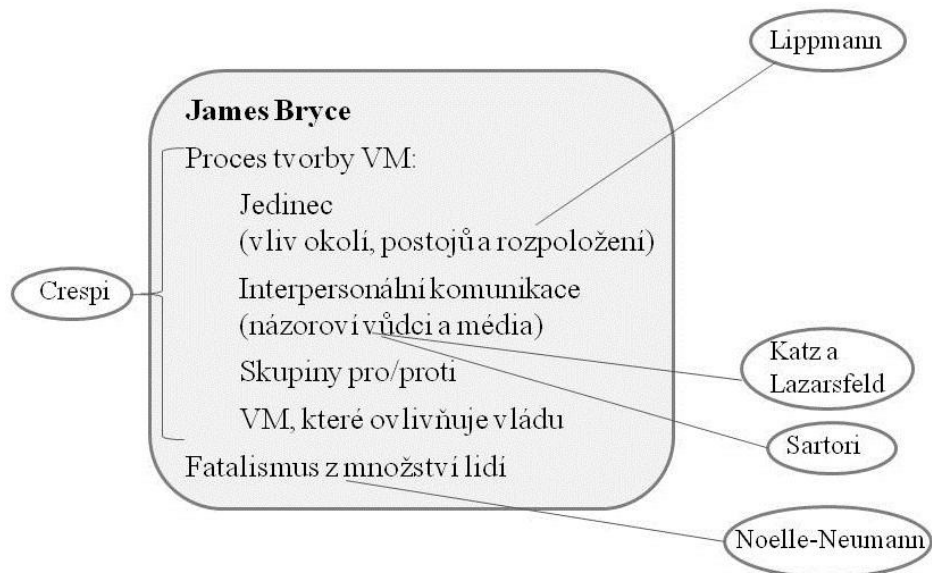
Lippmann

James Bryce

Proces tvorby VM:

Jedinec (vliv okolí, postojů a rozpoložení)

Interpersonální komunikace (názoroví vůdci a média)

Skupiny pro/proti

VM, které ovlivňuje vládu

Fatalismus z množství lidí

Crespi

Katz a Lazarsfeld

Sartori

Noelle-Neumann